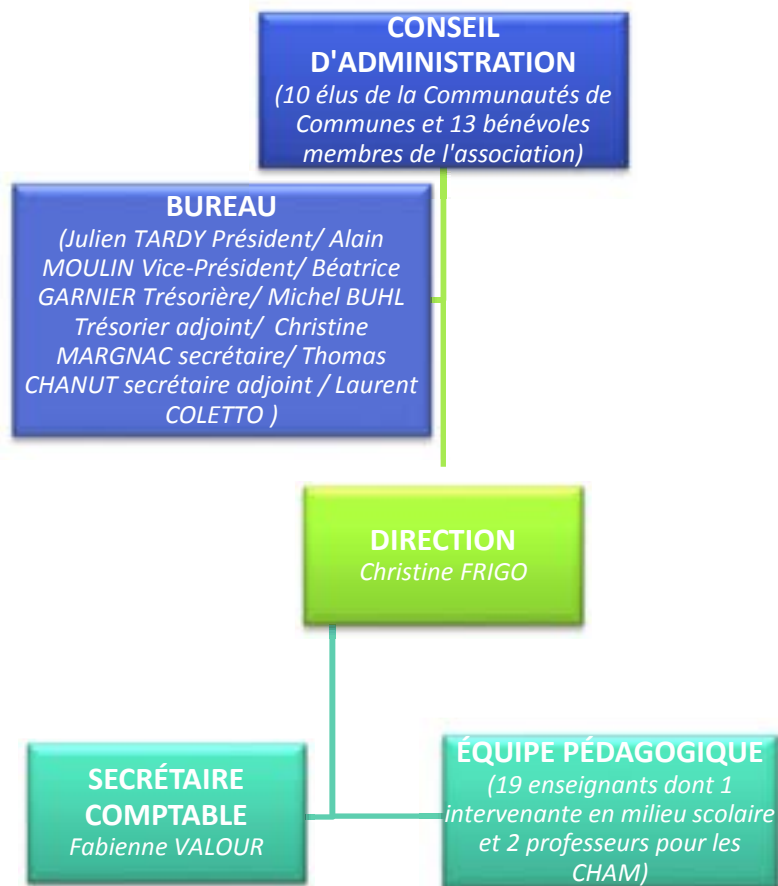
CONSEIL D'ADMINISTRATION
(10 élus de la Communautés de Communes et 13 bénévoles membres de l'association)

BUREAU
(Julien TARDY Président/ Alain MOULIN Vice-Président/ Béatrice GARNIER Trésorière/ Michel BUHL Trésorier adjoint/ Christine MARGNAC secrétaire/ Thomas CHANUT secrétaire adjoint / Laurent COLETTO )

DIRECTION
Christine FRIGO

SECRÉTAIRE COMPTABLE
Fabienne VALOUR

ÉQUIPE PÉDAGOGIQUE
(19 enseignants dont 1 intervenante en milieu scolaire et 2 professeurs pour les CHAM)